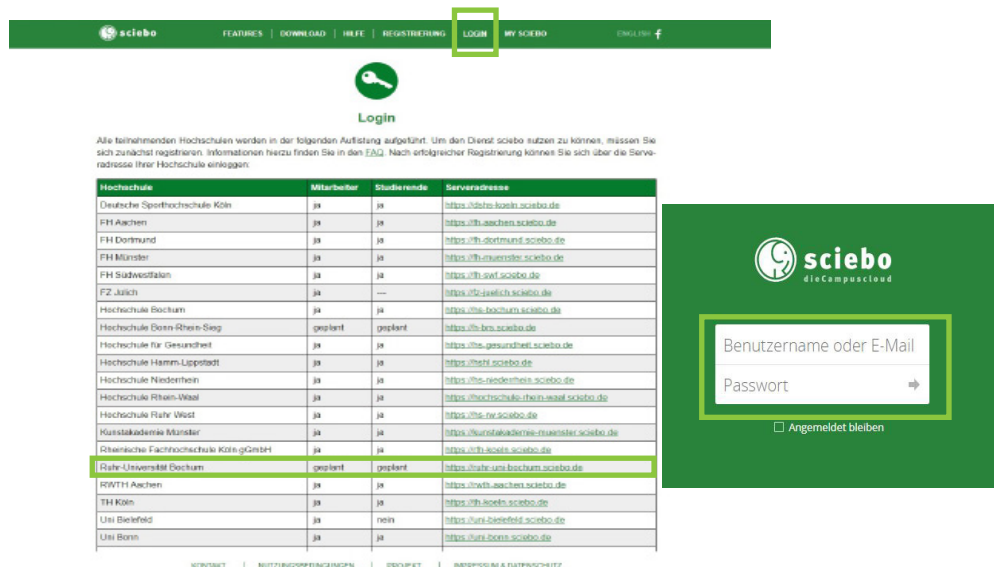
sciebo FEATURES | DOWNLOAD | HILFE | REGISTRIERUNG | LOGIN | MY SCIEBO ENGLISH

Login

Alle teilnehmenden Hochschulen werden in der folgenden Auflistung aufgeführt. Um den Dienst sciebo nutzen zu können, müssen Sie sich zunächst registrieren. Informationen hierzu finden Sie in den FAQ. Nach erfolgreicher Registrierung können Sie sich über die Serveradresse Ihrer Hochschule einloggen:

| Hochschule | Mitarbeiter | Studierende | Serveradresse |
|---|---|---|---|
| Deutsche Sporthochschule Köln | ja | ja | https://dshs-koeln.sciebo.de |
| FH Aachen | ja | ja | https://fh-aachen.sciebo.de |
| FH Dortmund | ja | ja | https://fh-dortmund.sciebo.de |
| FH Münster | ja | ja | https://fh-muenster.sciebo.de |
| FH Südwestfalen | ja | ja | https://fh-swf.sciebo.de |
| FZ Jülich | ja | — | https://fz-juelich.sciebo.de |
| Hochschule Bochum | ja | ja | https://hs-bochum.sciebo.de |
| Hochschule Bonn-Rhein-Sieg | geplant | geplant | https://h-brs.sciebo.de |
| Hochschule für Gesundheit | ja | ja | https://hs-gesundheit.sciebo.de |
| Hochschule Hamm-Lippstadt | ja | ja | https://hshl.sciebo.de |
| Hochschule Niederrhein | ja | ja | https://hs-niederrhein.sciebo.de |
| Hochschule Rhein-Waal | ja | ja | https://hochschule-rhein-waal.sciebo.de |
| Hochschule Ruhr West | ja | ja | https://hs-rw.sciebo.de |
| Kunstakademie Münster | ja | ja | https://kunstakademie-muenster.sciebo.de |
| Rheinische Fachhochschule Köln gGmbH | ja | ja | https://rh-koeln.sciebo.de |
| Ruhr-Universität Bochum | geplant | geplant | https://ruhr-uni-bochum.sciebo.de |
| RWTH Aachen | ja | ja | https://rwth-aachen.sciebo.de |
| TH Köln | ja | ja | https://th-koeln.sciebo.de |
| Uni Bielefeld | ja | nein | https://uni-bielefeld.sciebo.de |
| Uni Bonn | ja | ja | https://uni-bonn.sciebo.de |

KONTAKT | NUTZUNGSBEDINGUNGEN | PROJEKT | IMPRESSUM & DATENSCHUTZ

sciebo
dieCampuscloud

Benutzername oder E-Mail
Passwort
Angemeldet bleiben